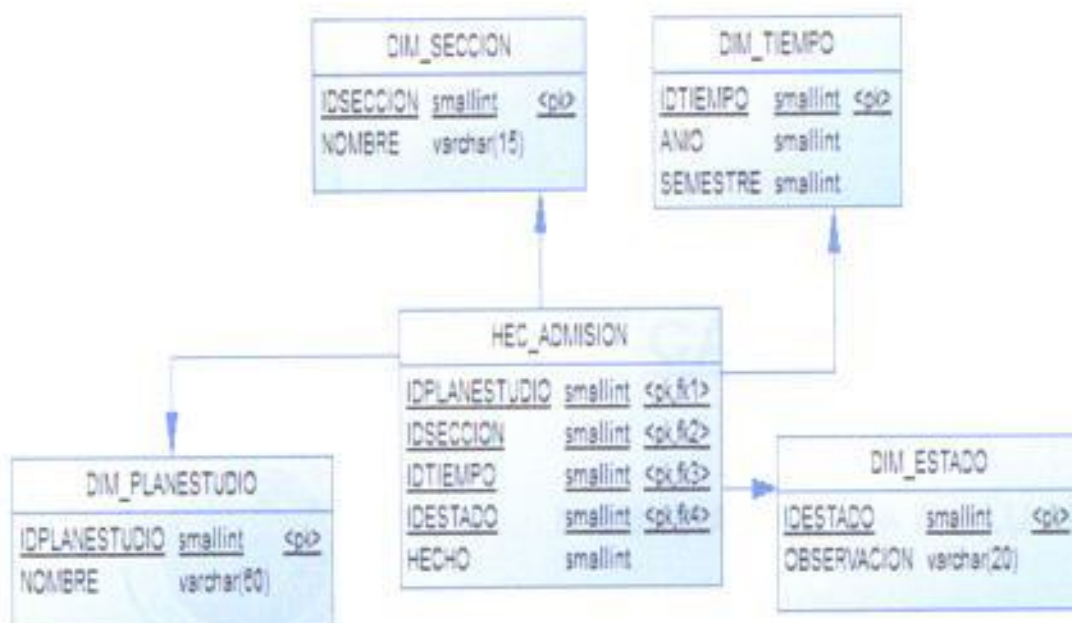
DIM_SECCION

| | | |
|---|---|---|
| IDSECCION | smallint | <pk> |
| NOMBRE | varchar(15) | |

DIM_TIEMPO

| | | |
|---|---|---|
| IDTIEMPO | smallint | <pk> |
| ANIO | smallint | |
| SEMESTRE | smallint | |

HEC_ADMISION

| | | |
|---|---|---|
| IDPLANESTUDIO | smallint | <pk,fk1> |
| IDSECCION | smallint | <pk,fk2> |
| IDTIEMPO | smallint | <pk,fk3> |
| IDESTADO | smallint | <pk,fk4> |
| HECHO | smallint | |

DIM_PLANESTUDIO

| | | |
|---|---|---|
| IDPLANESTUDIO | smallint | <pk> |
| NOMBRE | varchar(60) | |

DIM_ESTADO

| | | |
|---|---|---|
| IDESTADO | smallint | <pk> |
| OBSERVACION | varchar(20) | |